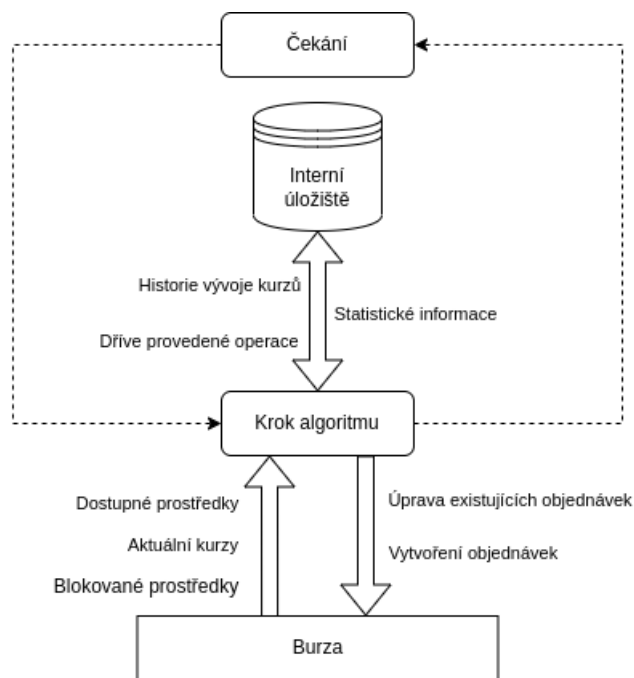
Čekání

Interní úložiště

Historie vývoje kurzů

Dříve provedené operace

Statistické informace

Krok algoritmu

Dostupné prostředky

Aktuální kurzy

Blokované prostředky

Úprava existujících objednávek

Vytvoření objednávek

Burza